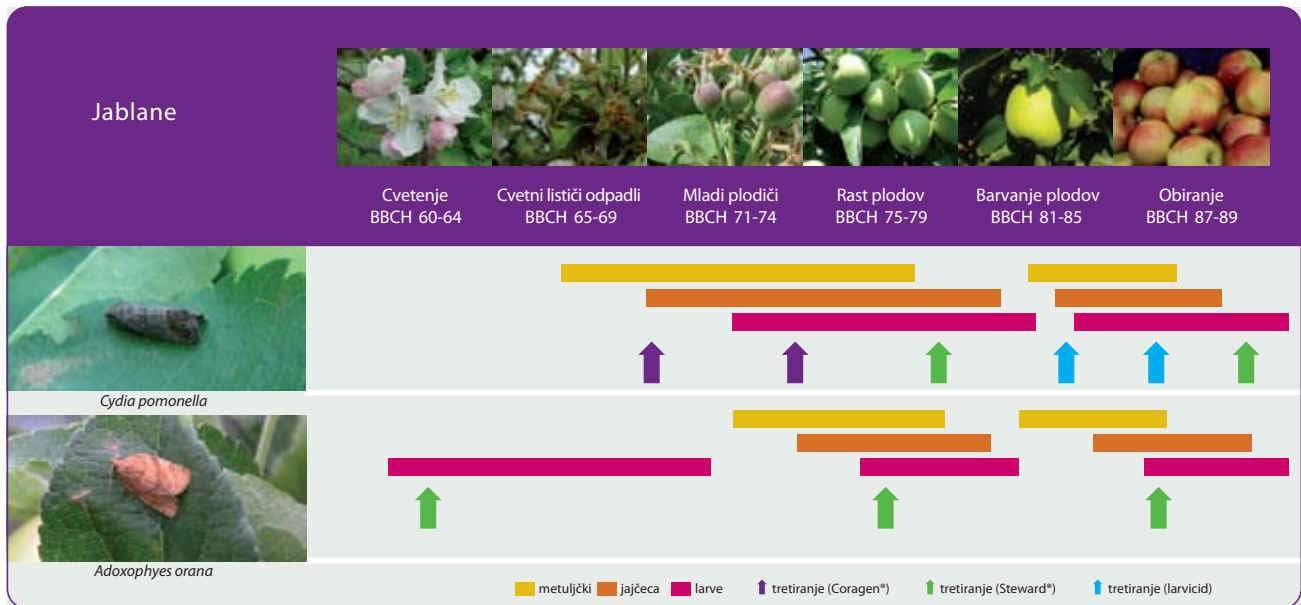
Jablane

Cvetenje
BBCH 60-64

Cvetni lističi odpadli
BBCH 65-69

Mladi plodiči
BBCH 71-74

Rast plodov
BBCH 75-79

Barvanje plodov
BBCH 81-85

Obiranje
BBCH 87-89

Cydia pomonella

Adoxophyes orana

metuljčki jajčeca larve tretiranje (Coragen®) tretiranje (Steward®) tretiranje (larvicid)